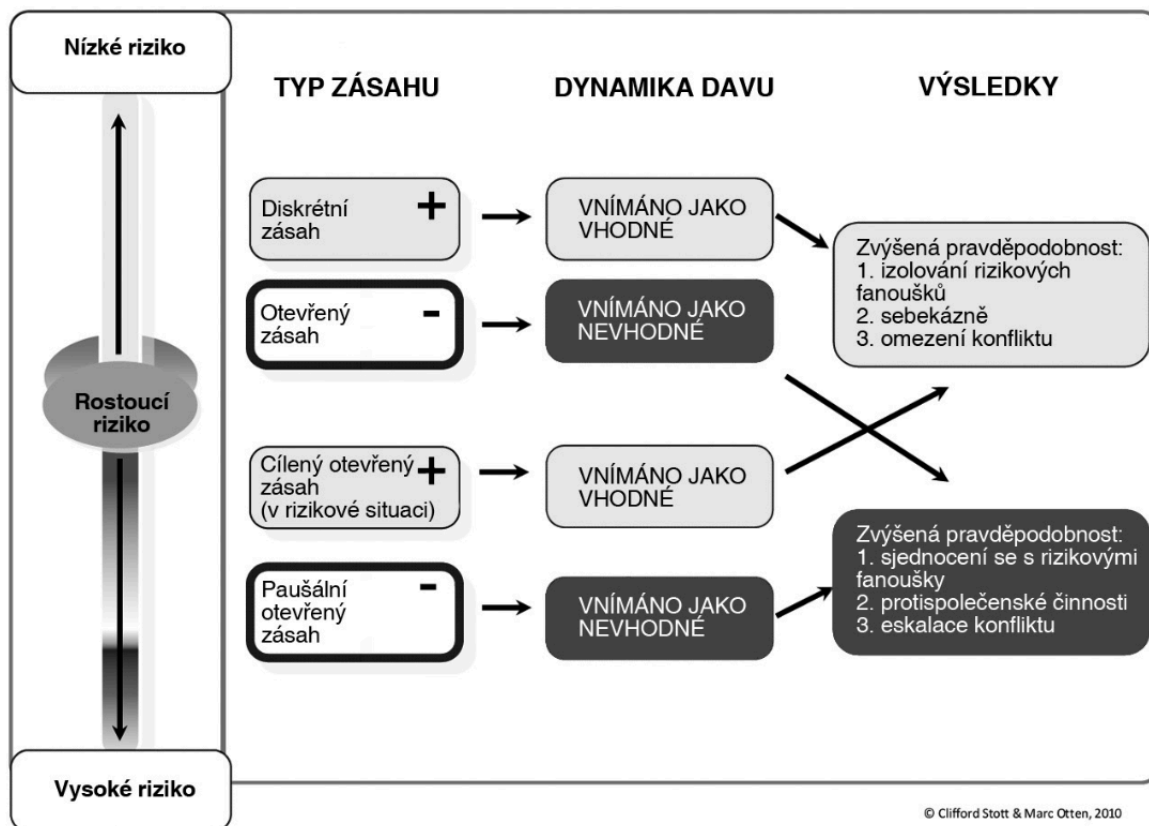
Nízké riziko

Rostoucí riziko

Vysoké riziko

TYP ZÁSAHU

DYNAMIKA DAVU

VÝSLEDKY

Diskrétní zásah +

VNÍMÁNO JAKO VHODNÉ

Otevřený zásah -

VNÍMÁNO JAKO NEVHODNÉ

Zvýšená pravděpodobnost:
1. izolování rizikových fanoušků
2. sebekázně
3. omezení konfliktu

Cílený otevřený zásah (v rizikové situaci) +

VNÍMÁNO JAKO VHODNÉ

Paušální otevřený zásah -

VNÍMÁNO JAKO NEVHODNÉ

Zvýšená pravděpodobnost:
1. sjednocení se s rizikovými fanoušky
2. protispolečenské činnosti
3. eskalace konfliktu

© Clifford Stott & Marc Otten, 2010